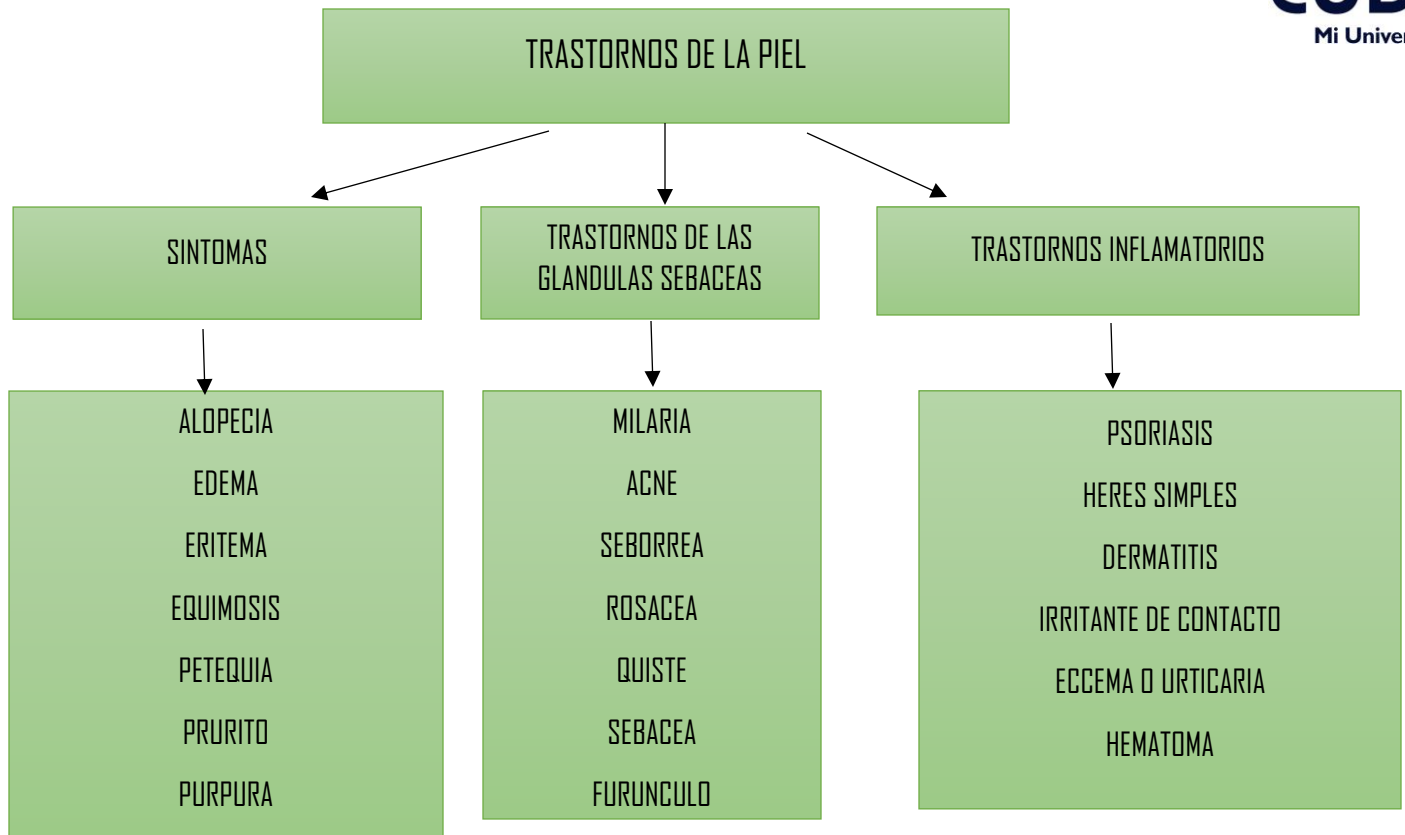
CUD
Mi Univer

TRASTORNOS DE LA PIEL

SINTOMAS

TRASTORNOS DE LAS GLANDULAS SEBACEAS

TRASTORNOS INFLAMATORIOS

ALOPECIA
EDEMA
ERITEMA
EQUIMOSIS
PETEQUIA
PRURITO
PURPURA

MILARIA
ACNE
SEBORREA
ROSACEA
QUISTE
SEBACEA
FURUNCULO

PSORIASIS
HERES SIMPLES
DERMATITIS
IRRITANTE DE CONTACTO
ECCEMA O URTICARIA
HEMATOMA